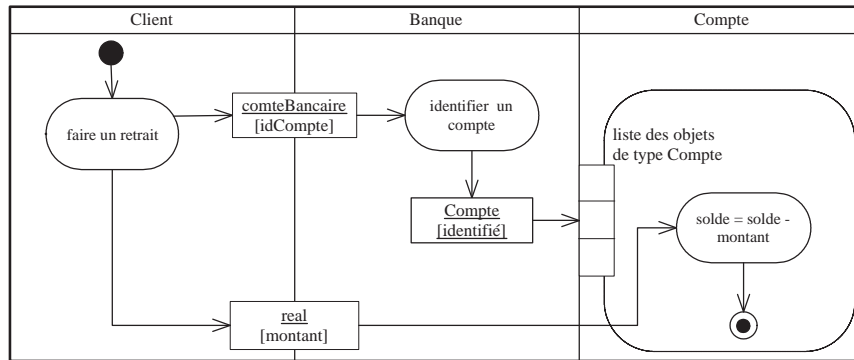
| Client | Banque | Compte |
|---|---|---|

faire un retrait

comteBancaire
[idCompte]

identifier un compte

Compte
[identifié]

liste des objets de type Compte

solde = solde - montant

real
[montant]